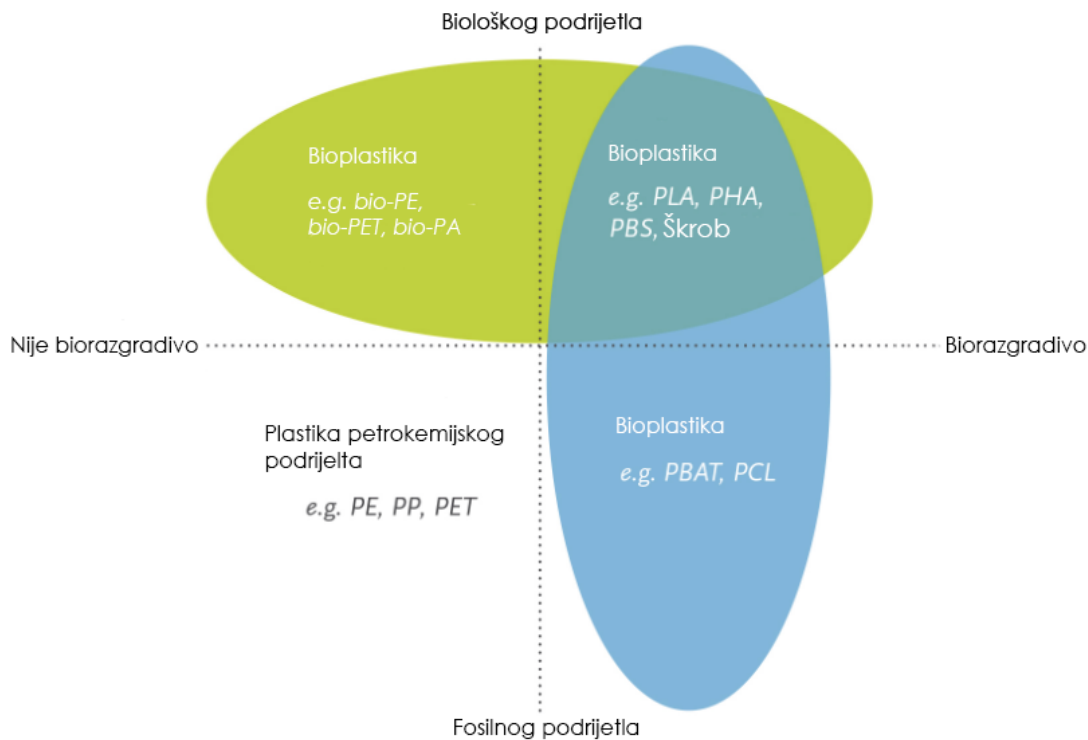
Biološkog podrijetla

Bioplastika

e.g. bio-PE, bio-PET, bio-PA

Bioplastika

e.g. PLA, PHA, PBS, Škrob

Nije biorazgradivo

Biorazgradivo

Plastika petrokemijskog podrijelta

e.g. PE, PP, PET

Bioplastika

e.g. PBAT, PCL

Fosilnog podrijetla